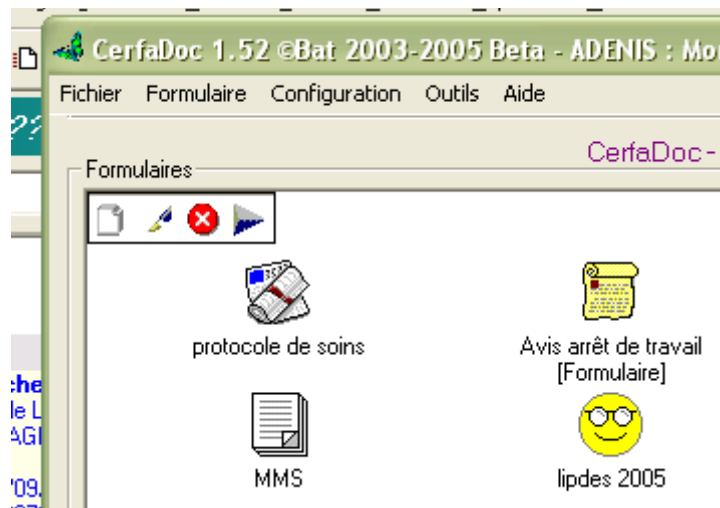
CerfaDoc 1.52 ©Bat 2003-2005 Beta - ADENIS : Mo

Fichier Formulaire Configuration Outils Aide

CerfaDoc -

Formulaires

protocole de soins

Avis arrêt de travail [Formulaire]

MMS

lipdes 2005

??

che
le L
AGI
'09.